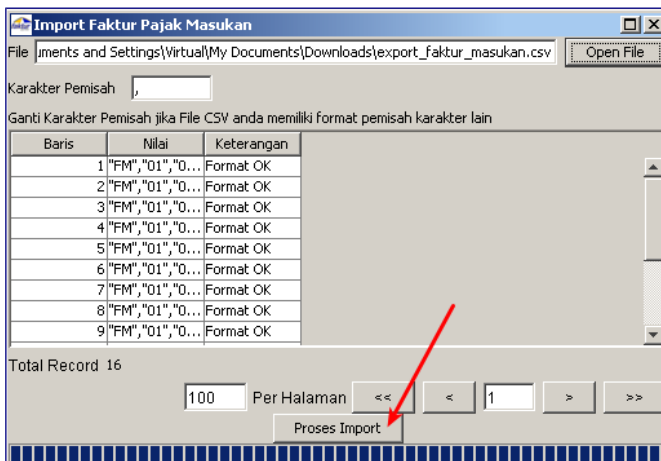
Import Faktur Pajak Masukan

File ıments and Settings\Virtual\My Documents\Downloads\export_faktur_masukan.csv Open File

Karakter Pemisah ,

Ganti Karakter Pemisah jika File CSV anda memiliki format pemisah karakter lain

| Baris | Nilai | Keterangan |
|---|---|---|
| 1 | "FM","01","0... | Format OK |
| 2 | "FM","01","0... | Format OK |
| 3 | "FM","01","0... | Format OK |
| 4 | "FM","01","0... | Format OK |
| 5 | "FM","01","0... | Format OK |
| 6 | "FM","01","0... | Format OK |
| 7 | "FM","01","0... | Format OK |
| 8 | "FM","01","0... | Format OK |
| 9 | "FM","01","0... | Format OK |

Total Record 16

100 Per Halaman << < 1 > >>

Proses Import